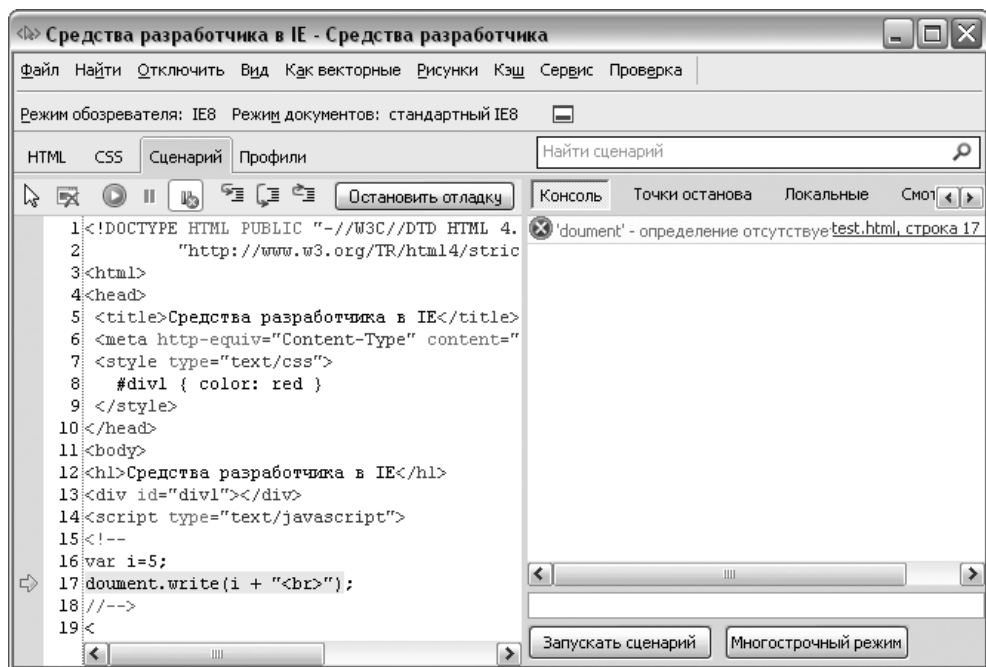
Средства разработчика в IE - Средства разработчика

Файл Найти Отключить Вид Как векторные Рисунки Кэш Сервис Проверка

Режим обозревателя: IE8 Режим документов: стандартный IE8

HTML CSS Сценарий Профили

Найти сценарий

Остановить отладку

Консоль Точки останова Локальные Смот

'doument' - определение отсутствуе test.html, строка 17

1 <!DOCTYPE HTML PUBLIC "-//W3C//DTD HTML 4.
2 "http://www.w3.org/TR/html4/stric
3 <html>
4 <head>
5 <title>Средства разработчика в IE</title>
6 <meta http-equiv="Content-Type" content="
7 <style type="text/css">
8 #div1 { color: red }
9 </style>
10 </head>
11 <body>
12 <h1>Средства разработчика в IE</h1>
13 <div id="div1"></div>
14 <script type="text/javascript">
15 <!--
16 var i=5;
17 doument.write(i + "<br>");
18 //-->
19 <

Запускать сценарий

Многострочный режим